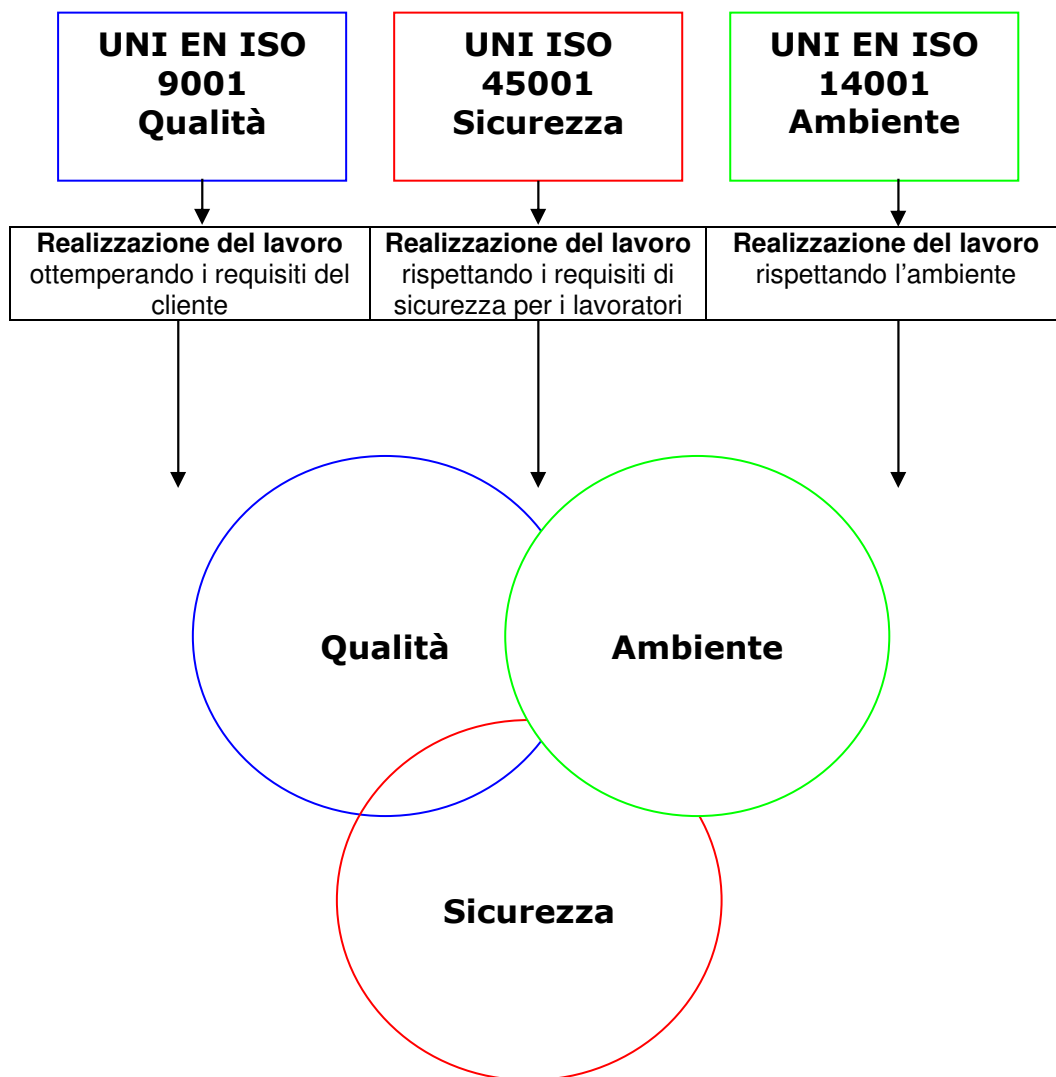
UNI EN ISO 9001 Qualità

UNI ISO 45001 Sicurezza

UNI EN ISO 14001 Ambiente

| **Realizzazione del lavoro** ottemperando i requisiti del cliente | **Realizzazione del lavoro** rispettando i requisiti di sicurezza per i lavoratori | **Realizzazione del lavoro** rispettando l'ambiente |
|---|---|---|

Qualità

Ambiente

Sicurezza